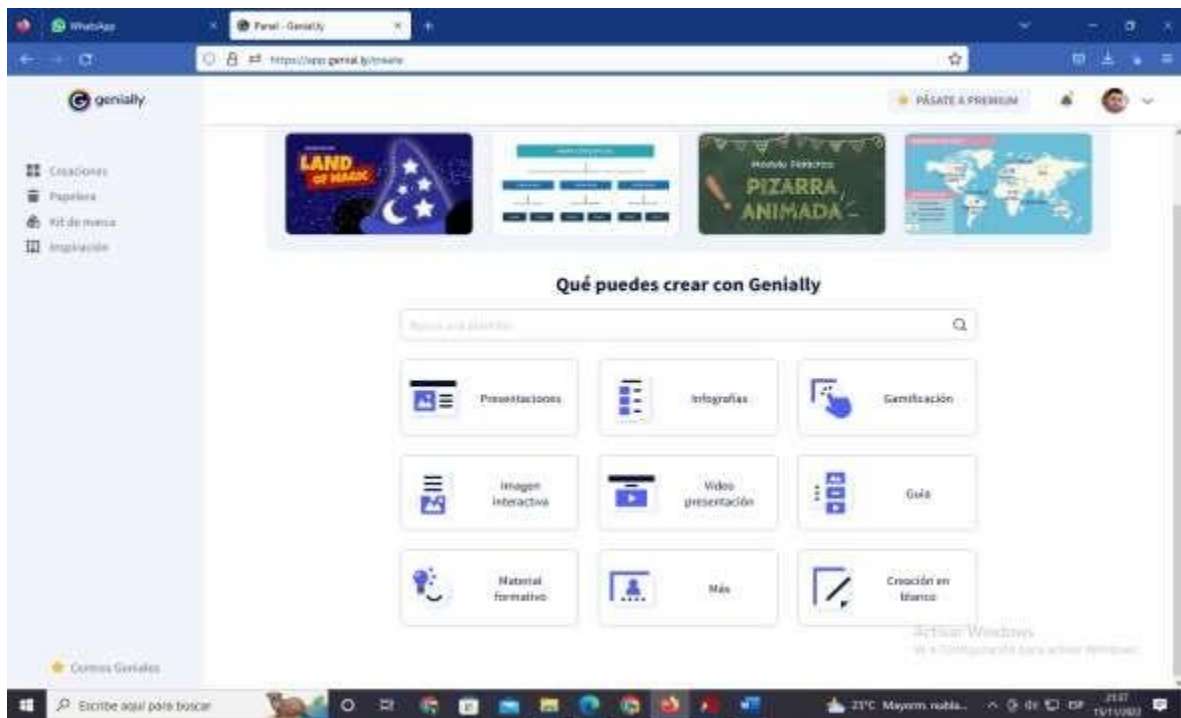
WhatsApp
Panel - Genially
https://app.genial.ly/create

genially
PÁSATE A PREMIUM

Creaciones
Papelera
Kit de marca
Inspiración

LAND OF MAGIC
Modelo Didáctico
PIZARRA ANIMADA

Qué puedes crear con Genially

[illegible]

Presentaciones
Infografías
Gamificación
Imagen interactiva
Video presentación
Guía
Material formativo
Más
Creación en blanco

Activar Windows
Ve a Configuración para activar Windows.

Conoce Geniales

Escribe aquí para buscar
21°C Mayorm. nublado
ESP
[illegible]